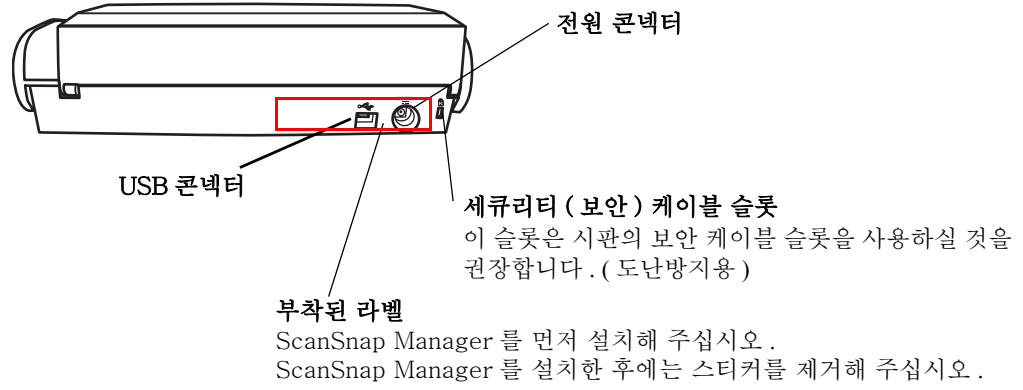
전원 콘넥터

USB 콘넥터

세큐리티 ( 보안 ) 케이블 슬롯
이 슬롯은 시판의 보안 케이블 슬롯을 사용하실 것을 권장합니다 . ( 도난방지용 )

부착된 라벨
ScanSnap Manager 를 먼저 설치해 주십시오 .
ScanSnap Manager 를 설치한 후에는 스티커를 제거해 주십시오 .